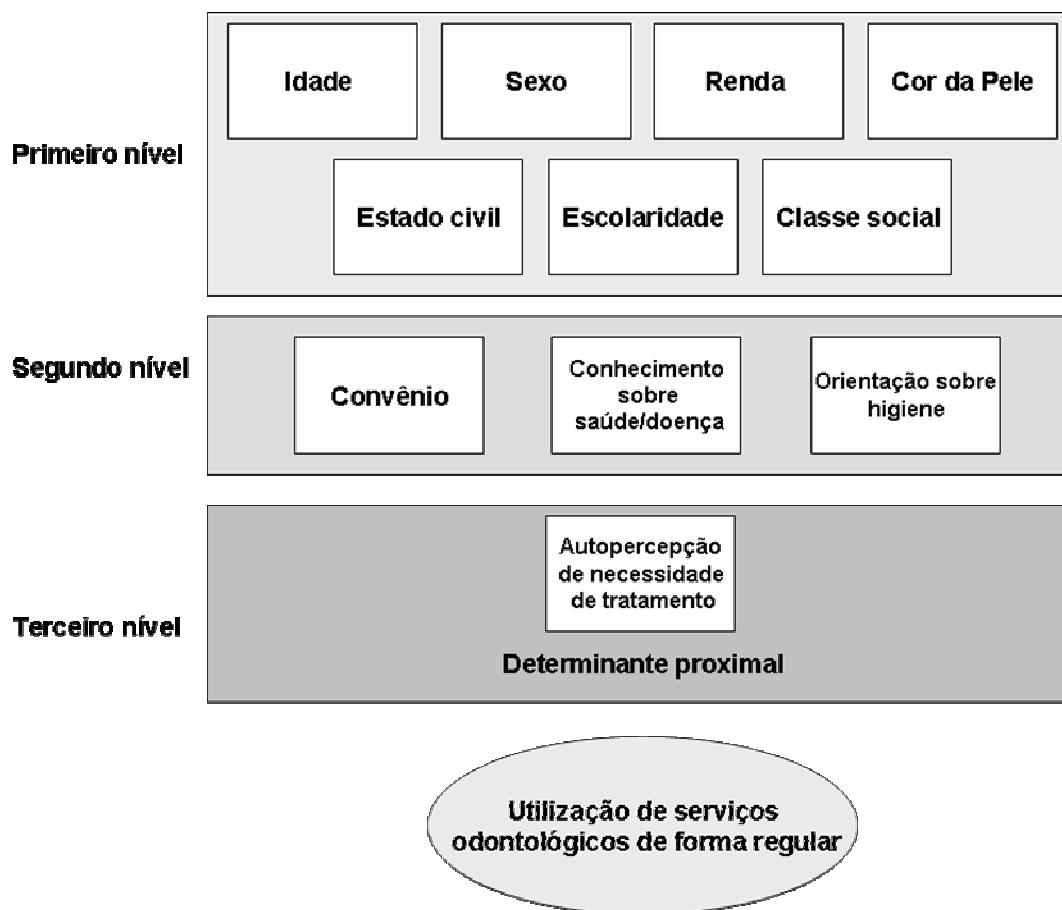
Primeiro nível

Idade

Sexo

Renda

Cor da Pele

Estado civil

Escolaridade

Classe social

Segundo nível

Convênio

Conhecimento sobre saúde/doença

Orientação sobre higiene

Terceiro nível

Autopercepção de necessidade de tratamento

Determinante proximal

Utilização de serviços odontológicos de forma regular